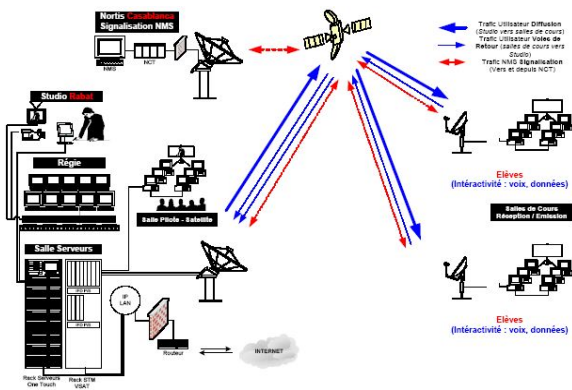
Nortis Casablanca
Signalisation NMS

NMS

NCT

Trafic Utilisateur Diffusion (Studio vers salles de cours)

Trafic Utilisateur Voies de Retour (salles de cours vers Studio)

Trafic NMS Signalisation (Vers et depuis NCT)

Studio Rabat

Régie

Salle Pilote - Satellite

Elèves
(Intéractivité : voix, données)

Salles de Cours
Réception / Emission

Salle Serveurs

IP LAN

Routeur

INTERNET

Rack Serveurs One Touch

Rack STM VSAT

Elèves
(Intéractivité : voix, données)